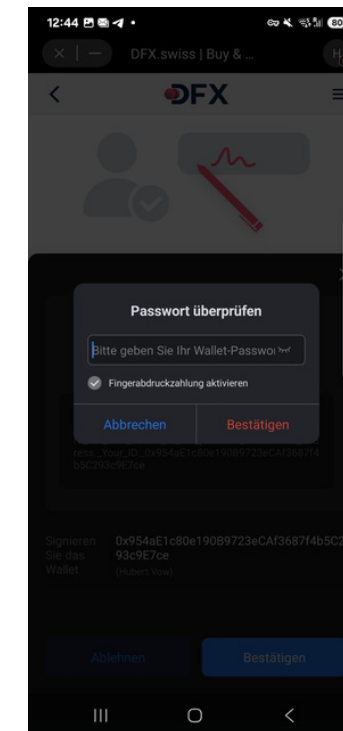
12:44

DFX.swiss | Buy & ...

DFX

Passwort überprüfen

Bitte geben Sie Ihr Wallet-Passwo

Fingerabdruckzahlung aktivieren

Abbrechen

Bestätigen

ress_Your_ID_0x954aE1c80e190B9723eCAf3687f4b5C293c9E7ce

Signieren Sie das Wallet

0x954aE1c80e190B9723eCAf3687f4b5C293c9E7ce

(Hubert Vow)

Ablehnen

Bestätigen